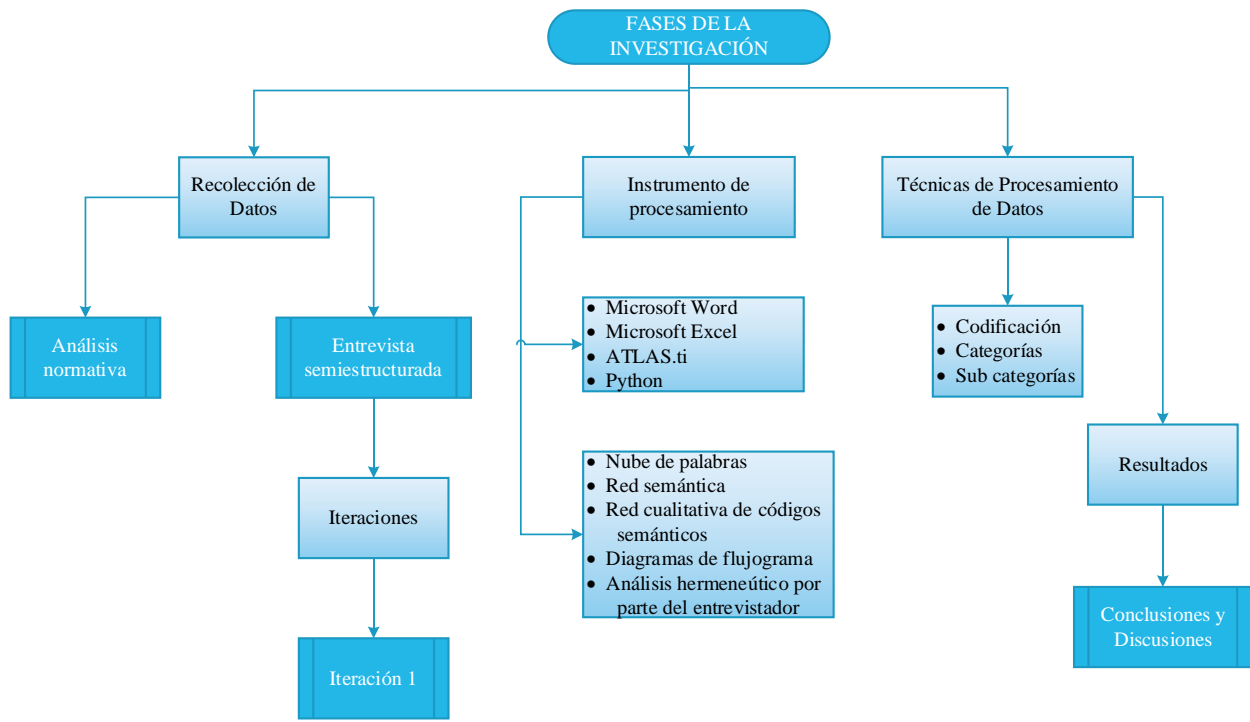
FASES DE LA INVESTIGACIÓN

Recolección de Datos

Instrumento de procesamiento

Técnicas de Procesamiento de Datos

Análisis normativa

Entrevista semiestructurada

Iteraciones

Iteración 1

- Microsoft Word
- Microsoft Excel
- ATLAS.ti
- Python

- Nube de palabras
- Red semántica
- Red cualitativa de códigos semánticos
- Diagramas de flujograma
- Análisis hermeneútico por parte del entrevistador

- Codificación
- Categorías
- Sub categorías

Resultados

Conclusiones y Discusiones